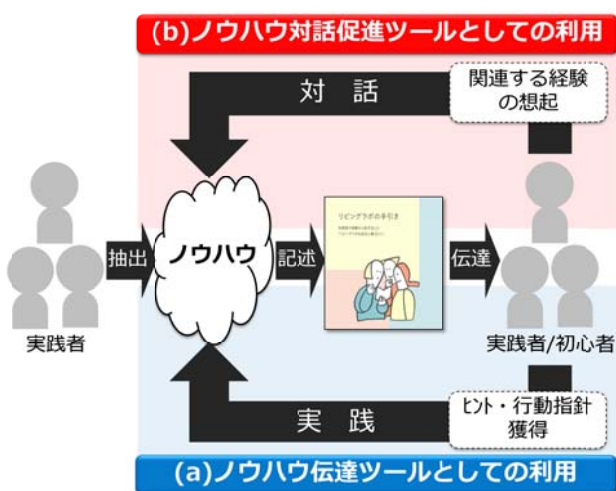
(b)ノウハウ対話促進ツールとしての利用

対 話

関連する経験の想起

抽出

ノウハウ

記述

リビングラボの手引き

伝達

実践者

実践者/初心者

実 践

ヒント・行動指針獲得

(a)ノウハウ伝達ツールとしての利用